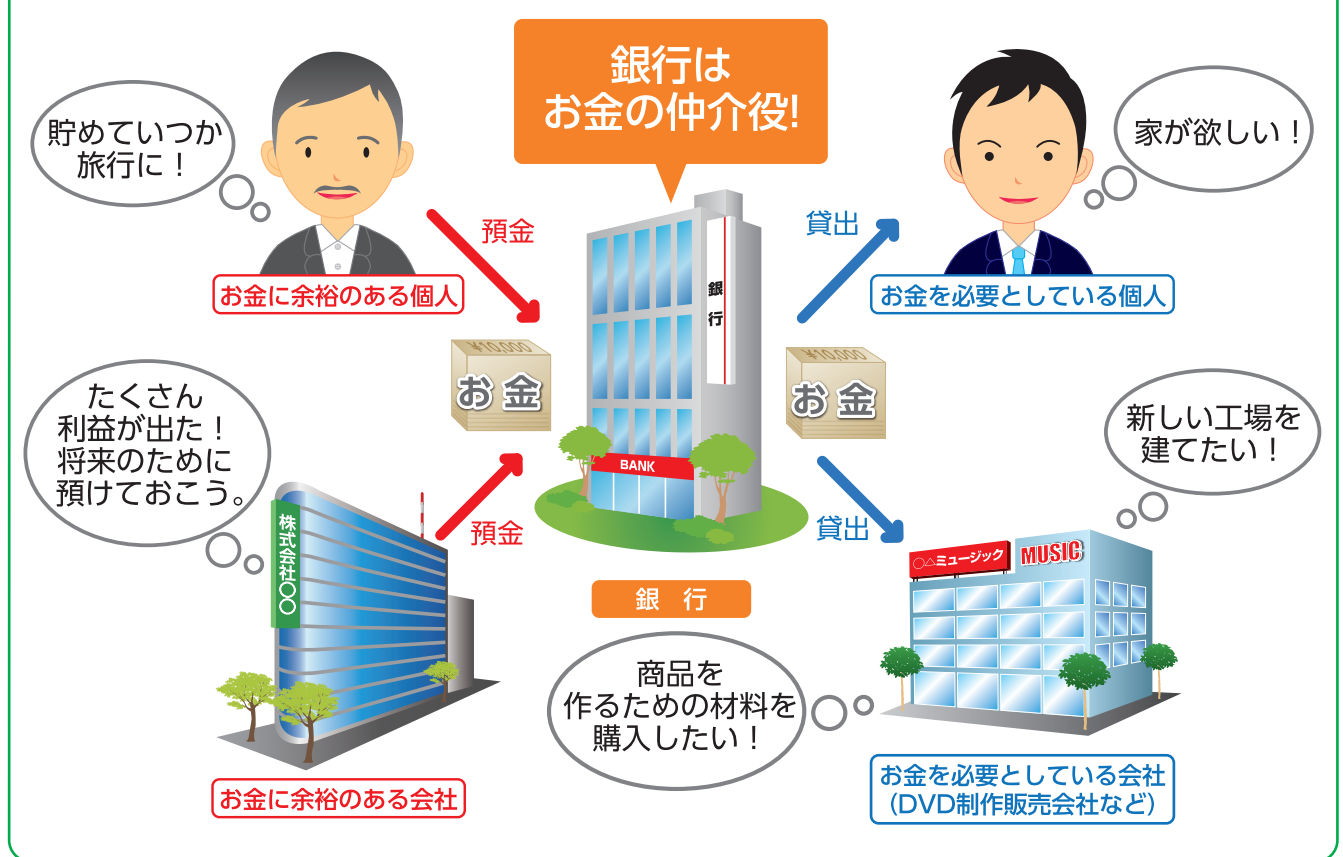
銀行は
お金の仲介役!

貯めていつか
旅行に！

お金に余裕のある個人

預金

家が欲しい！

貸出

お金を必要としている個人

銀
行

¥10,000
お金

¥10,000
お金

BANK

たくさん
利益が出た！
将来のために
預けておこう。

株式会社〇〇

預金

銀　行

新しい工場を
建てたい！

貸出

〇△ミュージック

MUSIC

商品を
作るための材料を
購入したい！

お金に余裕のある会社

お金を必要としている会社
（DVD制作販売会社など）